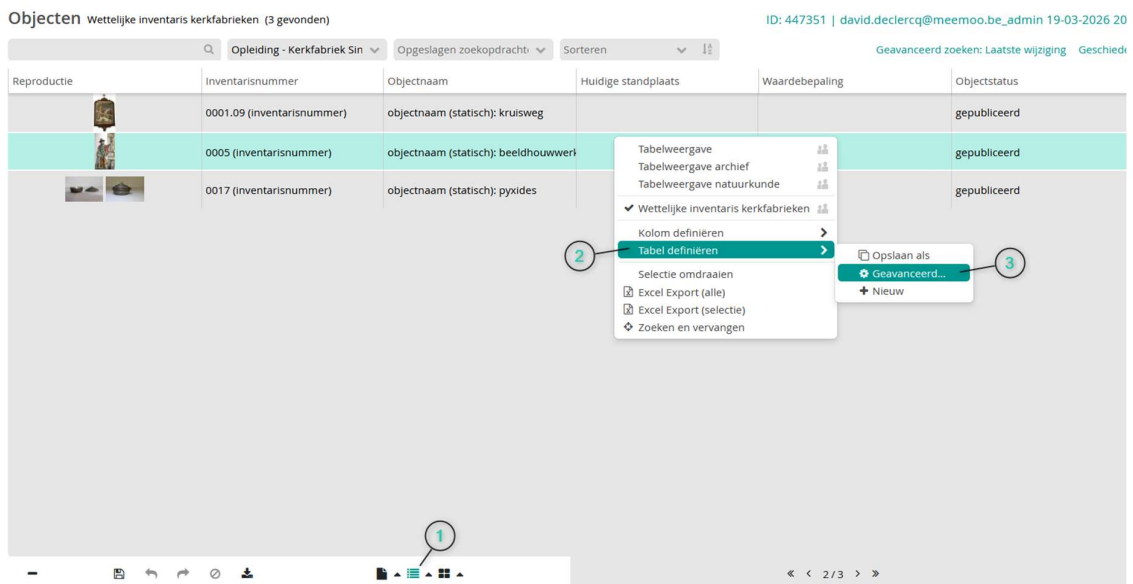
Objecten Wettelijke inventaris kerkfabrieken (3 gevonden)

ID: 447351 | david.declercq@meemoo.be_admin 19-03-2026 20

Opleiding - Kerkfabriek Sin
Opgeslagen zoekopdracht
Sorteren

Geavanceerd zoeken: Laatste wijziging Geschied

| Reproductie | Inventarisnummer | Objectnaam | Huidige standplaats | Waardebepaling | Objectstatus |
|---|---|---|---|---|---|
| | 0001.09 (inventarisnummer) | objectnaam (statisch): kruisweg | | | gepubliceerd |
| | 0005 (inventarisnummer) | objectnaam (statisch): beeldhouwwerk | | | gepubliceerd |
| | 0017 (inventarisnummer) | objectnaam (statisch): pyxides | | | gepubliceerd |

Tabelweergave
Tabelweergave archief
Tabelweergave natuurkunde
Wettelijke inventaris kerkfabrieken
Kolom definiëren
Tabel definiëren
Selectie omdraaien
Excel Export (alle)
Excel Export (selectie)
Zoeken en vervangen

Opslaan als
Geavanceerd...
Nieuw

2
3
1

2 / 3